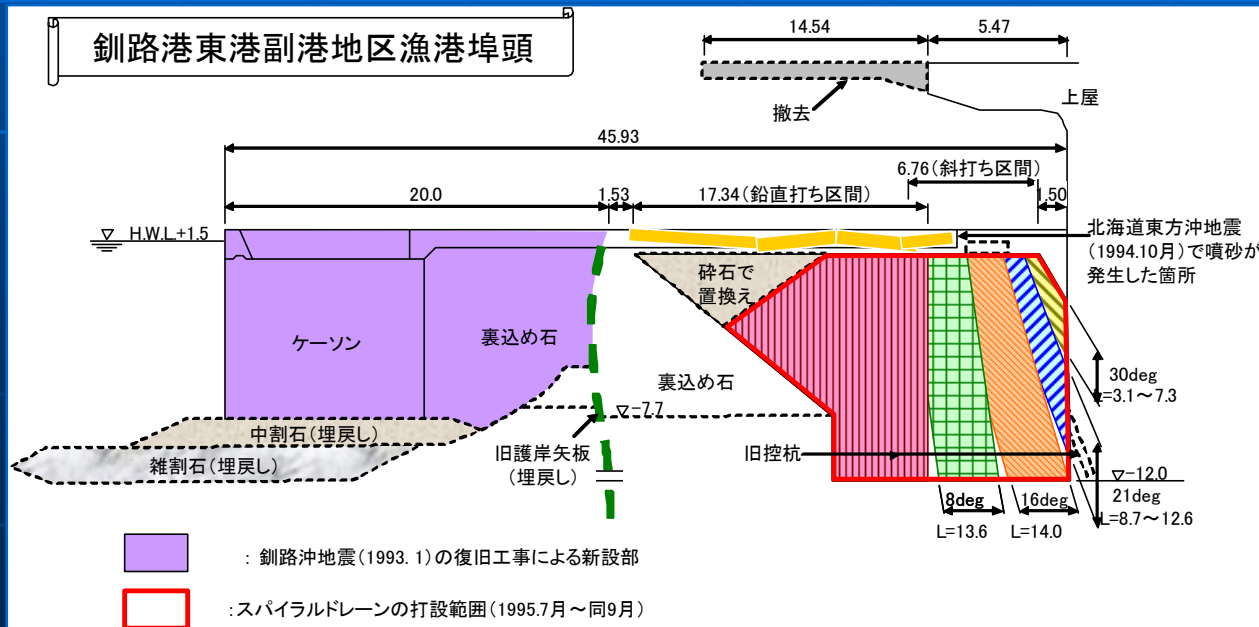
釧路港東港副港地区漁港埠頭

14.54
5.47
撤去
上屋
45.93
6.76（斜打ち区間）
20.0
1.53
17.34（鉛直打ち区間）
1.50
H.W.L.+1.5
北海道東方沖地震（1994.10月）で噴砂が発生した箇所
砕石で置換え
ケーソン
裏込め石
裏込め石
30deg
L=3.1～7.3
▽-7.7
中割石（埋戻し）
雑割石（埋戻し）
旧護岸矢板（埋戻し）
旧控杭
▽-12.0
21deg
L=8.7～12.6
8deg
16deg
L=13.6
L=14.0

：釧路沖地震（1993. 1）の復旧工事による新設部

：スパイラルドレーンの打設範囲（1995.7月～同9月）